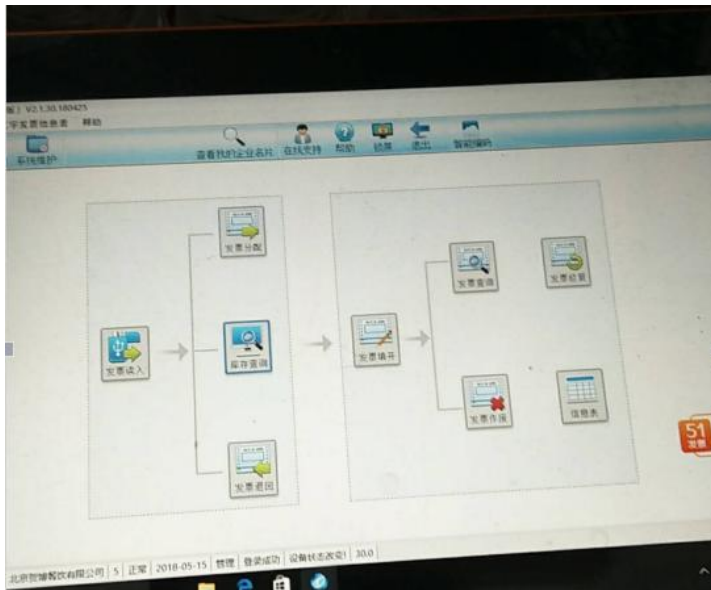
V2.1.30.180425

字发票信息表 帮助

系统维护

查看我的企业名片 在线支持 帮助 锁屏 退出 智能编码

发票读入

发票分配

库存查询

发票退回

发票填开

发票查询

发票修复

发票作废

信息表

51 发票

北京贺姗餐饮有限公司 5 正常 2018-05-15 管理 登录成功 设备状态改变! 30.0